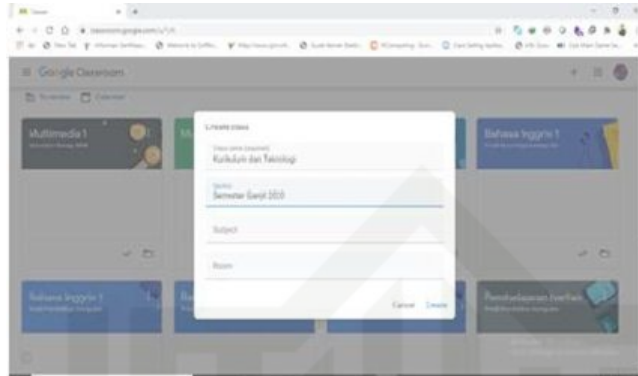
Classes

classroom.google.com/u/1/h

Google Classroom

To review Calendar

Multimedia 1

Bahasa Inggris 1

Create class

Class name (required)
Kurikulum dan Teknologi

Section
Semester Ganjil 2020

Subject

Room

Cancel Create

Bahasa Inggris 1

Pembelajaran Jarak Jauh

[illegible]